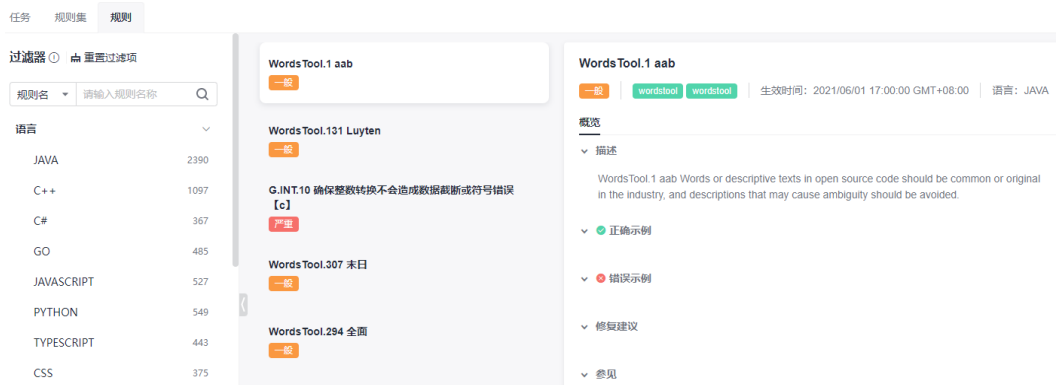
任务　规则集　规则

过滤器 ⓘ 重置过滤项

规则名 ▾ 请输入规则名称

语言

| | |
|---|---|
| JAVA | 2390 |
| C++ | 1097 |
| C# | 367 |
| GO | 485 |
| JAVASCRIPT | 527 |
| PYTHON | 549 |
| TYPESCRIPT | 443 |
| CSS | 375 |

WordsTool.1 aab
一般

WordsTool.131 Luyten
一般

G.INT.10 确保整数转换不会造成截断或符号错误【c】
严重

WordsTool.307 末日
一般

WordsTool.294 全面
一般

WordsTool.1 aab

一般　wordstool　wordstool　生效时间：2021/06/01 17:00:00 GMT+08:00　语言：JAVA

概览

描述

WordsTool.1 aab Words or descriptive texts in open source code should be common or original in the industry, and descriptions that may cause ambiguity should be avoided.

正确示例

错误示例

修复建议

参见